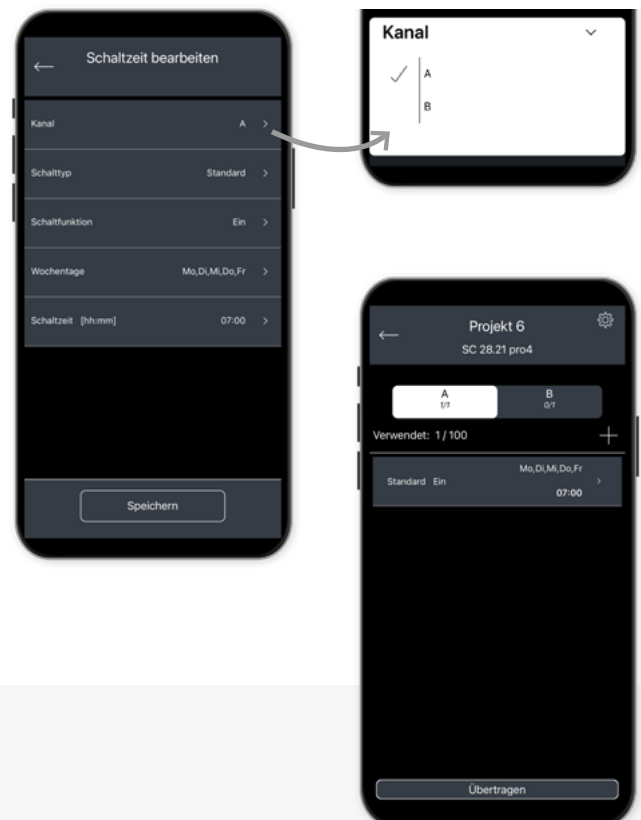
←
Schaltzeit bearbeiten

Kanal A >

Schalttyp Standard >

Schaltfunktion Ein >

Wochentage Mo,Di,Mi,Do,Fr >

Schaltzeit [hh:mm] 07:00 >

Speichern

Kanal

A

B

←
Projekt 6
SC 28.21 pro4

A
1/1

B
0/1

Verwendet: 1 / 100 +

Mo,Di,Mi,Do,Fr
Standard Ein
07:00 >

Übertragen